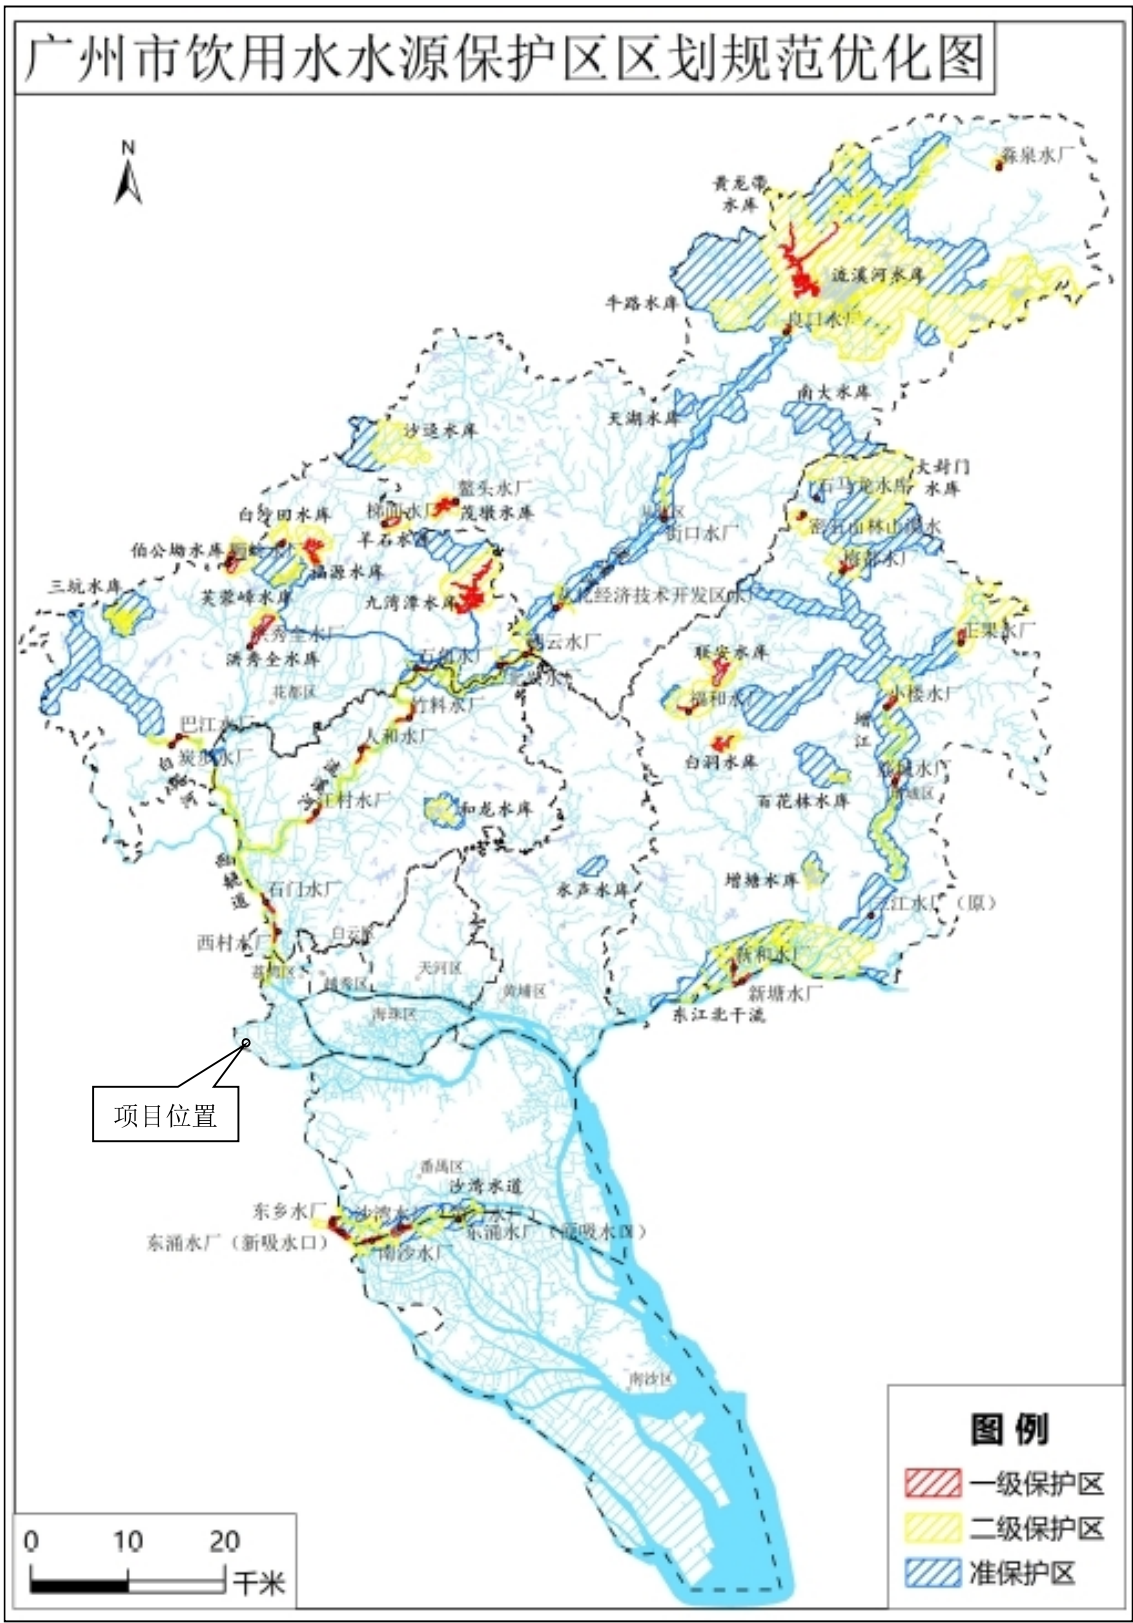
广州市饮用水水源保护区区划规范优化图

N

黄龙带水库
森泉水厂
流溪河水库
牛路水库
良口水厂
南大水库
天湖水库
沙迳水库
大封门水库
石马龙水库
鳌头水厂
白公田水库
梯面水厂
茂墩水库
羊石水库
街口水厂
伯公坳水库
福源水库
九湾潭水库
三坑水库
芙蓉嶂水库
从化经济技术开发区
王果水厂
洪秀全水厂
洪秀全水库
江村水厂
联安水库
花都区
石角水厂
小楼水厂
巴江水厂
竹料水厂
福和水厂
人和水厂
白洞水库
增江
炭步水厂
百花林水库
和龙水库
江村水厂
石门水厂
永声水库
增塘水库
西村水厂
白云区
天河区
新和水厂
新塘水厂
荔湾区
越秀区
黄埔区
海珠区
东江北干流
项目位置
番禺区
沙湾水道
东乡水厂
沙湾水厂
东涌水厂（新吸水口）
南沙水厂
东涌水厂（新吸水口）
南沙区

图例
一级保护区
二级保护区
准保护区

0 10 20 千米